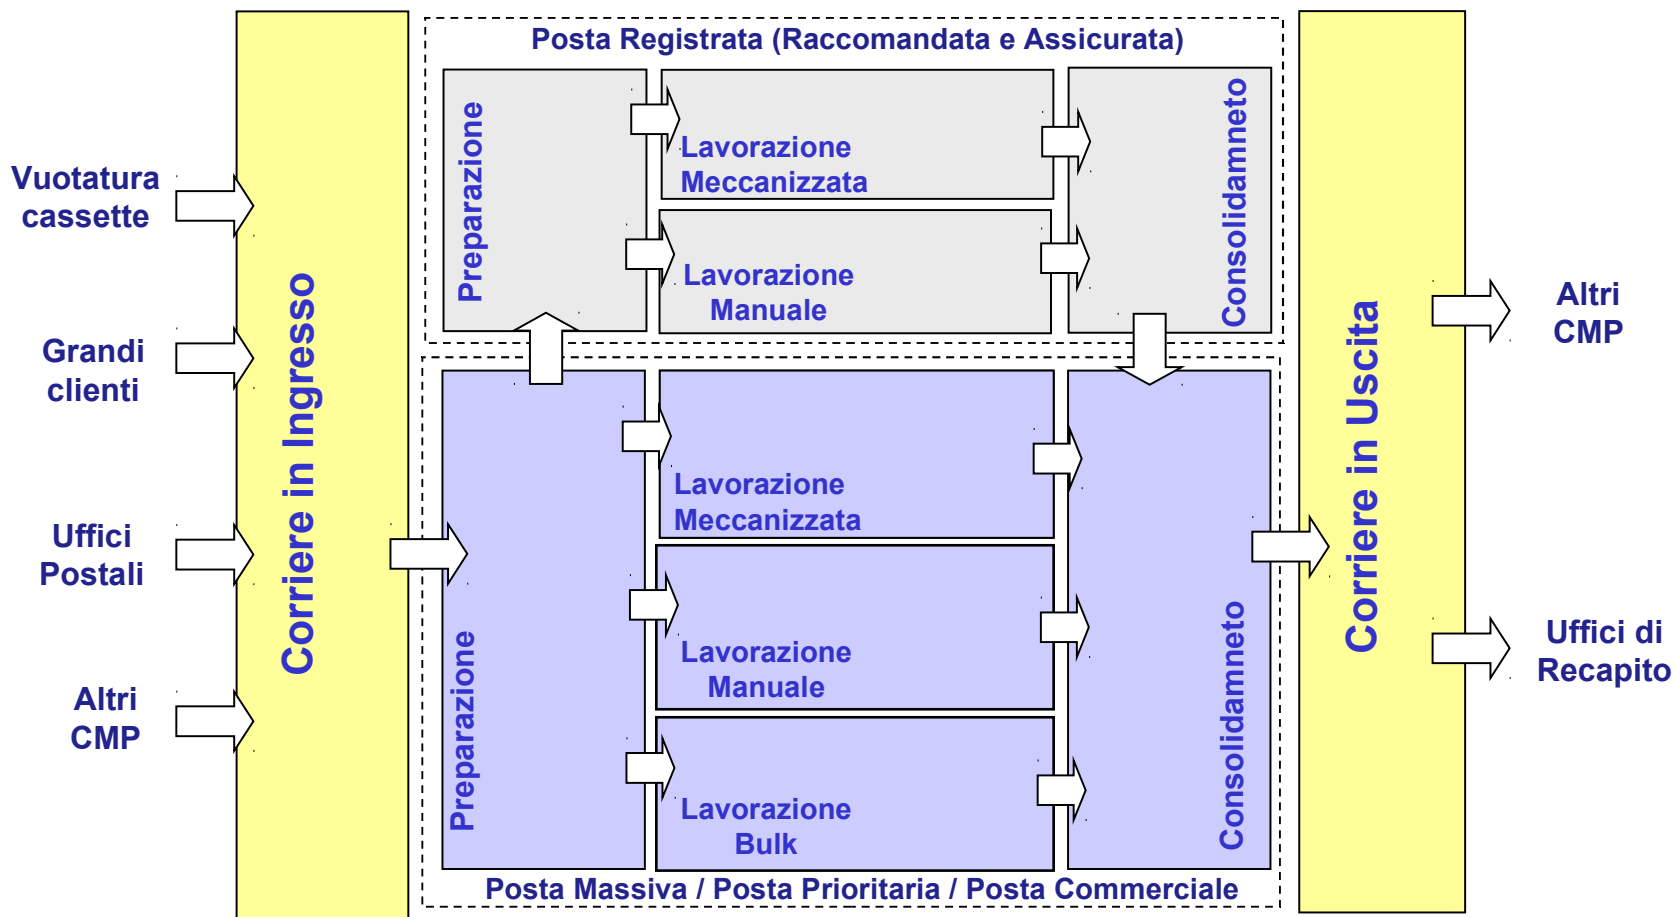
Vuotatura cassette

Grandi clienti

Uffici Postali

Altri CMP

Corriere in Ingresso

Posta Registrata (Raccomandata e Assicurata)

Preparazione

Lavorazione Meccanizzata

Lavorazione Manuale

Consolidamneto

Preparazione

Lavorazione Meccanizzata

Lavorazione Manuale

Lavorazione Bulk

Consolidamneto

Posta Massiva / Posta Prioritaria / Posta Commerciale

Corriere in Uscita

Altri CMP

Uffici di Recapito